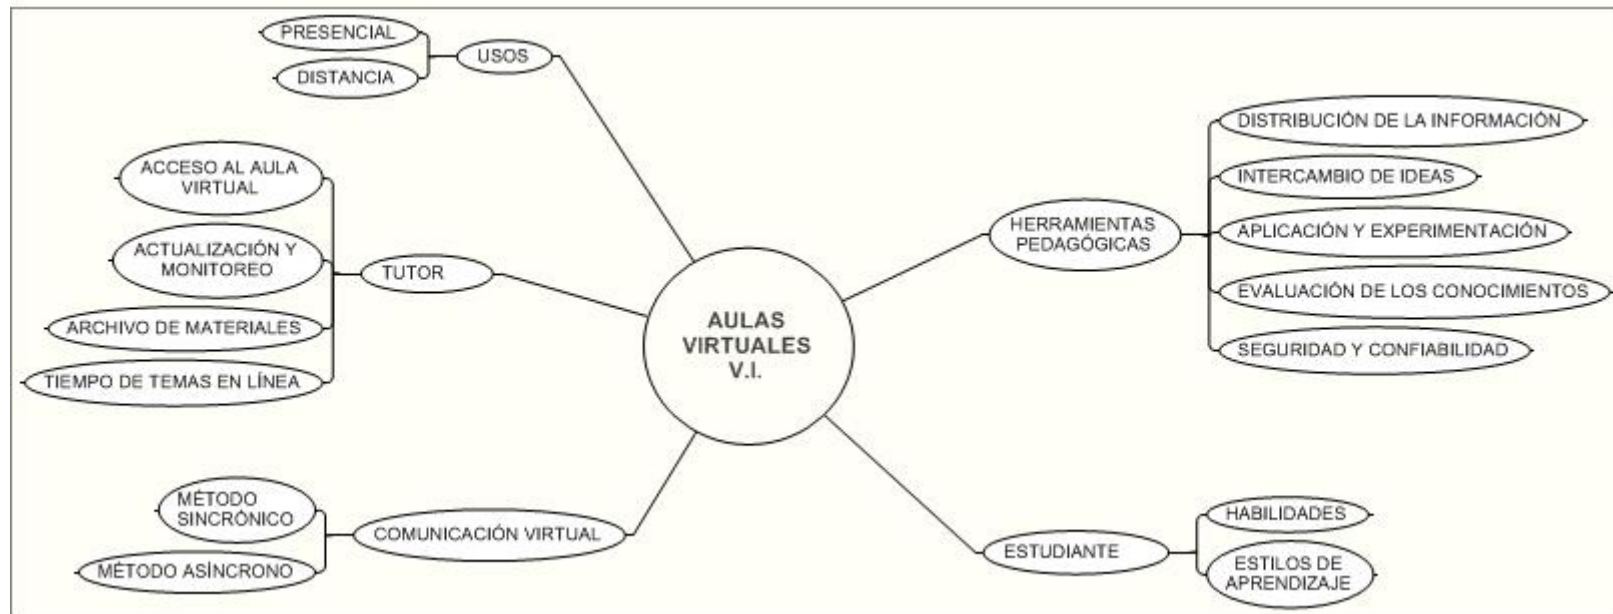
AULAS VIRTUALES V.I.

USOS
PRESENCIAL
DISTANCIA

TUTOR
ACCESO AL AULA VIRTUAL
ACTUALIZACIÓN Y MONITOREO
ARCHIVO DE MATERIALES
TIEMPO DE TEMAS EN LÍNEA

COMUNICACIÓN VIRTUAL
MÉTODO SINCRÓNICO
MÉTODO ASÍNCRONO

HERRAMIENTAS PEDAGÓGICAS
DISTRIBUCIÓN DE LA INFORMACIÓN
INTERCAMBIO DE IDEAS
APLICACIÓN Y EXPERIMENTACIÓN
EVALUACIÓN DE LOS CONOCIMIENTOS
SEGURIDAD Y CONFIABILIDAD

ESTUDIANTE
HABILIDADES
ESTILOS DE APRENDIZAJE